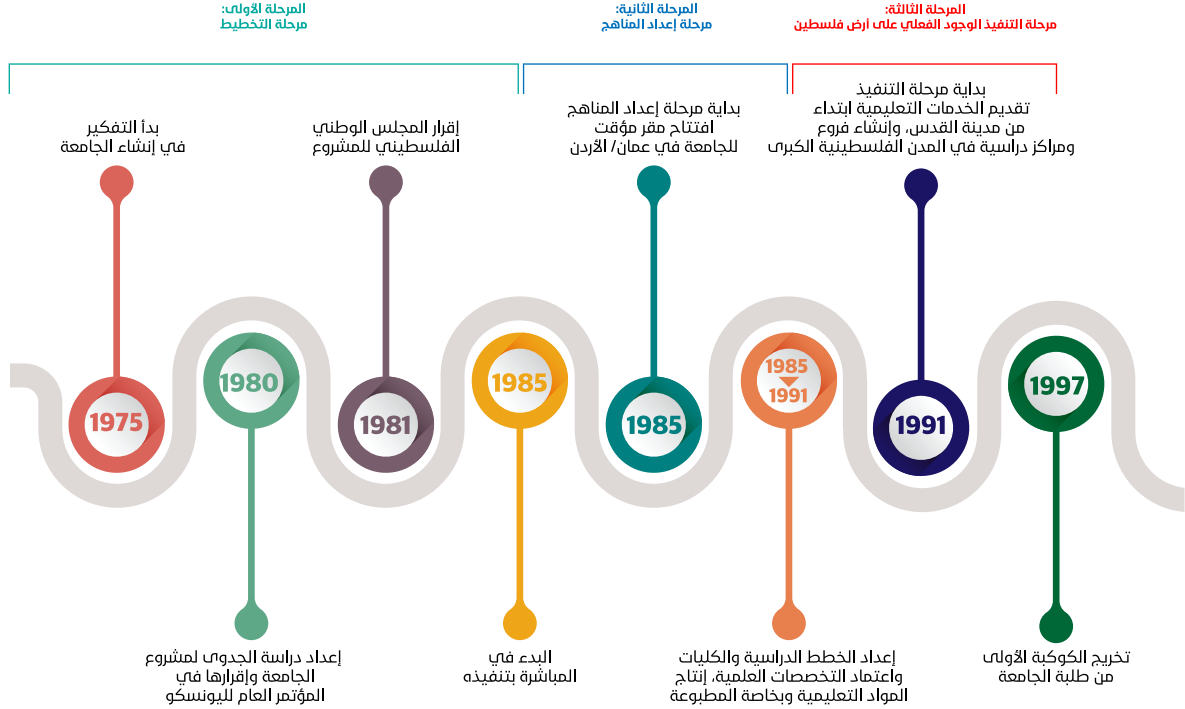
المرحلة الأولى:
مرحلة التخطيط

المرحلة الثانية:
مرحلة إعداد المناهج

المرحلة الثالثة:
مرحلة التنفيذ الوجود الفعلي على أرض فلسطين

بدأ التفكير
في إنشاء الجامعة

إقرار المجلس الوطني
الفلسطيني للمشروع

بداية مرحلة إعداد المناهج
افتتاح مقر مؤقت
للجامعة في عمان/ الأردن

بداية مرحلة التنفيذ
تقديم الخدمات التعليمية ابتداء
من مدينة القدس، وإنشاء فروع
ومراكز دراسية في المدن الفلسطينية الكبرى

1975

1980

1981

1985

1985

1985
1991

1991

1997

إعداد دراسة الجدوى لمشروع
الجامعة وإقرارها في
المؤتمر العام لليونسكو

البدء في
المباشرة بتنفيذه

إعداد الخطط الدراسية والكليات
واعتماد التخصصات العلمية، إنتاج
المواد التعليمية وبخاصة المطبوعة

تخريج الكوكبة الأولى
من طلبة الجامعة